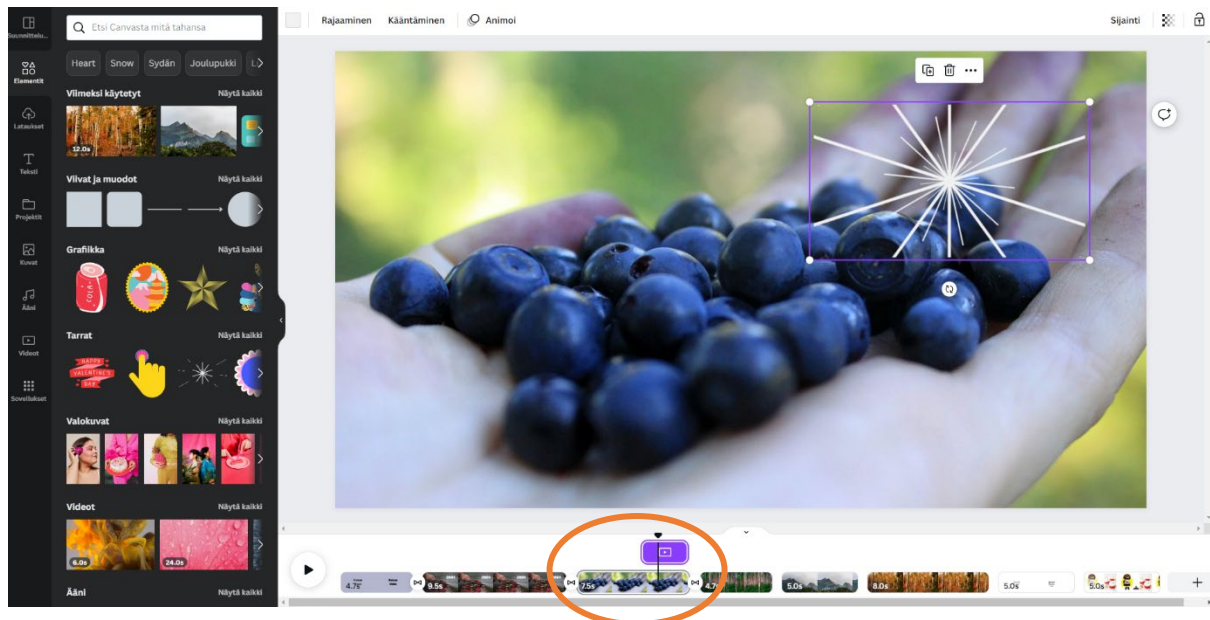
Suunnittelu...
Elementit
Lataukset
Teksti
Projektit
Kuvat
Ääni
Videot
Sovellukset

Etsi Canvasta mitä tahansa

Heart Snow Sydän Joulupukki L

Viimeksi käytetyt Näytä kaikki
12.0s

Viivat ja muodot Näytä kaikki

Grafiikka Näytä kaikki

Tarrat Näytä kaikki

Valokuvat Näytä kaikki

Videot Näytä kaikki
6.0s
24.0s

Ääni Näytä kaikki

Rajaaminen Kääntäminen Animoi

Sijainti

4.75 9.5s 7.5s 4.7 5.0s 8.0s 5.0s 5.0s